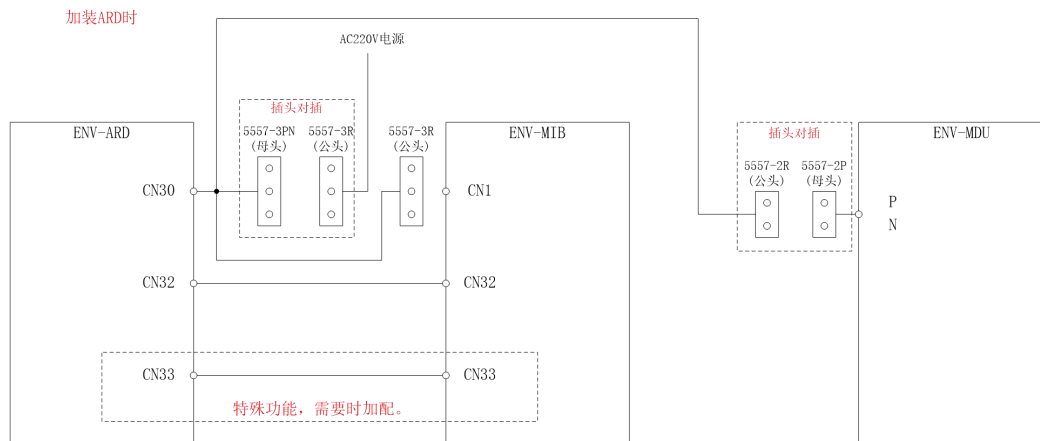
加装ARD时

AC220V电源

插头对插

5557-3PN
(母头)

5557-3R
(公头)

5557-3R
(公头)

ENV-ARD

ENV-MIB

CN30

CN1

CN32

CN32

CN33

CN33

特殊功能，需要时加配。

插头对插

5557-2R
(公头)

5557-2P
(母头)

ENV-MDU

P
N